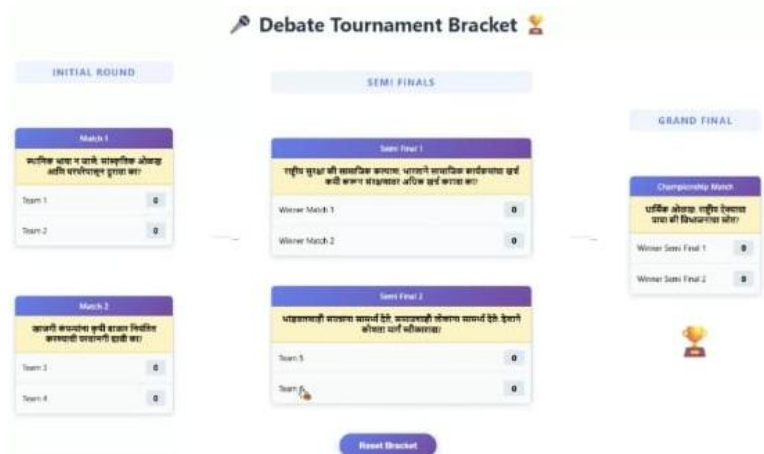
Debate Tournament Bracket

INITIAL ROUND

Match 1

स्थानिक भाषा न वापरे सांस्कृतिक ओळख आणि परंपरेपासून दुरावा का?

Team 1 0

Team 2 0

Match 2

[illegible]

Team 3 0

Team 4 0

SEMI FINALS

Semi Final 1

राष्ट्रीय सुरक्षा की सामाजिक कल्याण: भारताने सामाजिक कार्यक्रमांचा खर्च कमी करून संरक्षणावर अधिक खर्च करावा का?

Winner Match 1 0

Winner Match 2 0

Semi Final 2

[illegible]

Team 5 0

Team 6 0

Reset Bracket

GRAND FINAL

Championship Match

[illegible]

Winner Semi Final 1 0

Winner Semi Final 2 0